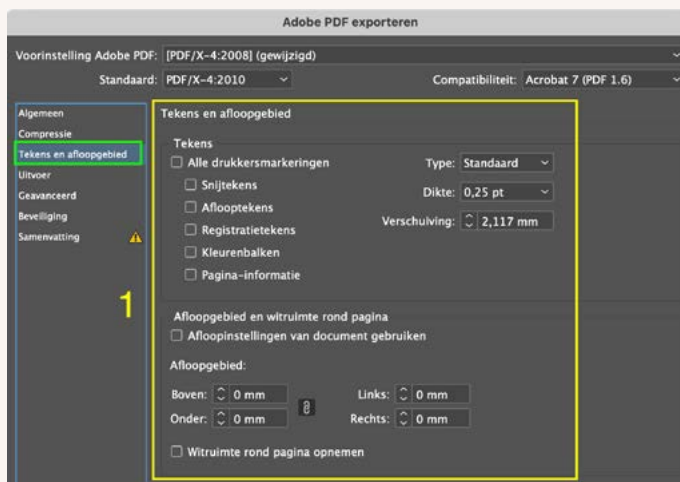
Adobe PDF exporteren

Voorinstelling Adobe PDF: [PDF/X-4:2008] (gewijzigd)

Standaard: PDF/X-4:2010

Compatibiliteit: Acrobat 7 (PDF 1.6)

Algemeen
Compressie
Tekens en afloopgebied
Uitvoer
Geavanceerd
Beveiliging
Samenvatting

1

Tekens en afloopgebied

Tekens

Alle drukkersmarkeringen
Snijtekens
Aflooptekens
Registratietekens
Kleurenbalken
Pagina-informatie

Type: Standaard
Dikte: 0,25 pt
Verschuiving: 2,117 mm

Afloopgebied en witruimte rond pagina
Afloopinstellingen van document gebruiken

Afloopgebied:

Boven: 0 mm
Onder: 0 mm
Links: 0 mm
Rechts: 0 mm

Witruimte rond pagina opnemen